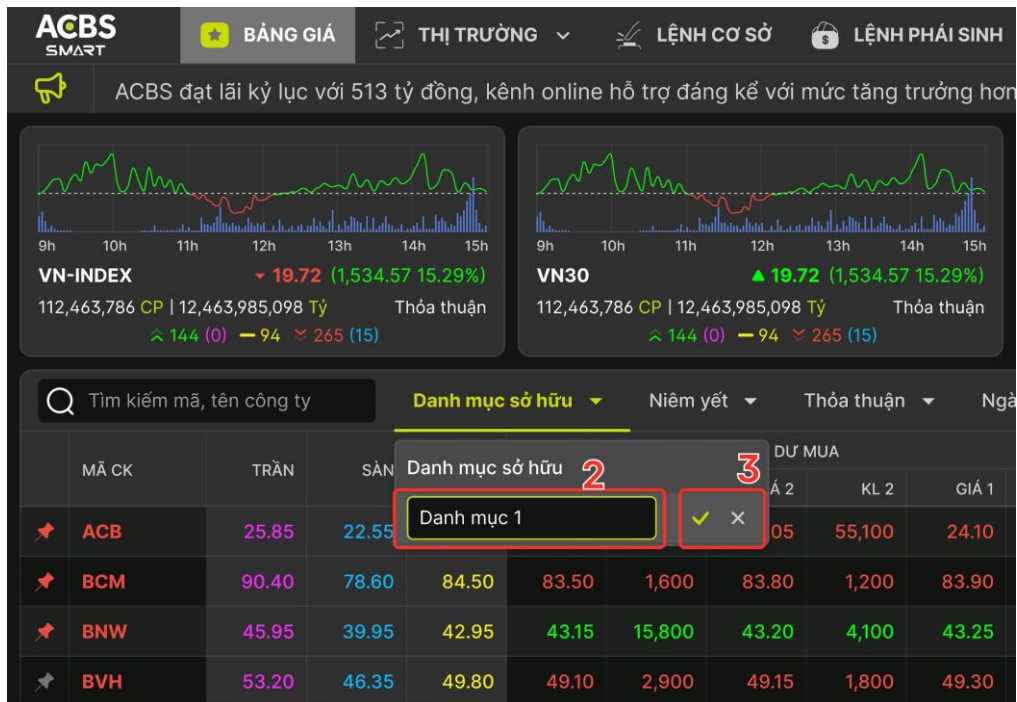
ACBS SMART

BẢNG GIÁ | THỊ TRƯỜNG | LỆNH CƠ SỞ | LỆNH PHÁI SINH

ACBS đạt lãi kỷ lục với 513 tỷ đồng, kênh online hỗ trợ đáng kể với mức tăng trưởng hơn

9h 10h 11h 12h 13h 14h 15h

VN-INDEX ▾ 19.72 (1,534.57 15.29%)

112,463,786 CP | 12,463,985,098 Tỷ Thỏa thuận

144 (0) 94 265 (15)

9h 10h 11h 12h 13h 14h 15h

VN30 ▲ 19.72 (1,534.57 15.29%)

112,463,786 CP | 12,463,985,098 Tỷ Thỏa thuận

144 (0) 94 265 (15)

Tìm kiếm mã, tên công ty

Danh mục sở hữu | Niêm yết | Thỏa thuận | Ngà

Danh mục sở hữu 2

3

Danh mục 1

DƯ MUA

| MÃ CK | TRẦN | SÀN | | | | GIÁ 2 | KL 2 | GIÁ 1 |
|---|---|---|---|---|---|---|---|---|
| ACB | 25.85 | 22.55 | | | | 05 | 55,100 | 24.10 |
| BCM | 90.40 | 78.60 | 84.50 | 83.50 | 1,600 | 83.80 | 1,200 | 83.90 |
| BNW | 45.95 | 39.95 | 42.95 | 43.15 | 15,800 | 43.20 | 4,100 | 43.25 |
| BVH | 53.20 | 46.35 | 49.80 | 49.10 | 2,900 | 49.15 | 1,800 | 49.30 |